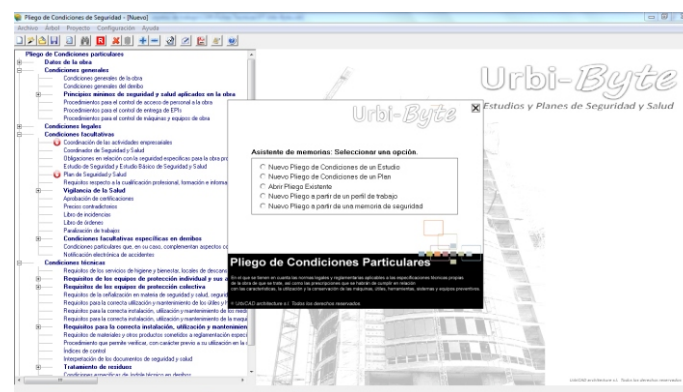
Pliego de Condiciones de Seguridad - [Nuevo]

Archivo Árbol Proyecto Configuración Ayuda

Pliego de Condiciones particulares
Datos de la obra
Condiciones generales
Condiciones generales de la obra
Condiciones generales del derribo
Principios mínimos de seguridad y salud aplicados en la obra
Procedimientos para el control de acceso de personal a la obra
Procedimientos para el control de entrega de EPIs
Procedimientos para el control de máquinas y equipos de obra
Condiciones legales
Condiciones facultativas
Coordinación de las actividades empresariales
Coordinador de Seguridad y Salud
Obligaciones en relación con la seguridad específicas para la obra pr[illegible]
Estudio de Seguridad y Estudio Básico de Seguridad y Salud
Plan de Seguridad y Salud
Requisitos respecto a la cualificación profesional, formación e informa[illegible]
Vigilancia de la Salud
Aprobación de certificaciones
Precios contradictorios
Libro de incidencias
Libro de órdenes
Paralización de trabajos
Condiciones facultativas específicas en derribos
Condiciones particulares que, en su caso, complementan aspectos c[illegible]
Notificación electrónica de accidentes
Condiciones técnicas
Requisitos de los servicios de higiene y bienestar, locales de descan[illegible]
Requisitos de los equipos de protección individual y sus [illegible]
Requisitos de los equipos de protección colectiva
Requisitos de la señalización en materia de seguridad y salud, segur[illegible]
Requisitos para la correcta utilización y mantenimiento de los útiles y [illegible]
Requisitos para la correcta instalación, utilización y mantenimiento de las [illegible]
Requisitos para la correcta instalación, utilización y mantenimiento de la maqu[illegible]
Requisitos para la correcta instalación, utilización y mantenimien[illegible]
Requisitos de materiales y otros productos conectados a seguridad en especi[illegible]
Procedimiento que permite verificar, con carácter previo a su utilización en la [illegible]
Índices de control
Interpretación de los documentos de seguridad y salud
Tratamiento de residuos
Condiciones específicas de índole técnica en derribos

Urbi-Byte
Estudios y Planes de Seguridad y Salud

Urbi-Byte

Asistente de memorias: Seleccionar una opción.
Nuevo Pliego de Condiciones de un Estudio
Nuevo Pliego de Condiciones de un Plan
Abrir Pliego Existente
Nuevo Pliego a partir de un perfil de trabajo
Nuevo Pliego a partir de una memoria de seguridad

Pliego de Condiciones Particulares

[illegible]

© UrbiCAD architecture s.l. Todos los derechos reservados

UrbiCAD architecture s.l. Todos los derechos reservados